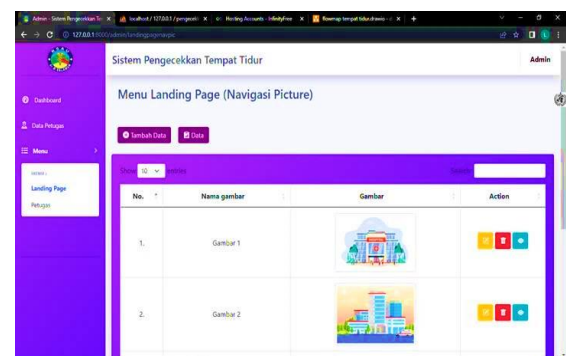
Admin - Sistem Pengecekkan Te | localhost / 127.0.0.1 / pengecek | Hosting Accounts - InfinityFree | flowmap tempat tidur.drawio - | +

127.0.0.1:8000/admin/landingpagenavpic

Sistem Pengecekkan Tempat Tidur

Admin

Dashboard

Data Petugas

Menu

MENU :

Landing Page

Petugas

Menu Landing Page (Navigasi Picture)

Tambah Data

Data

Show 10 entries

Search:

| No. | Nama gambar | Gambar | Action |
|---|---|---|---|
| 1. | Gambar 1 | | |
| 2. | Gambar 2 | | |